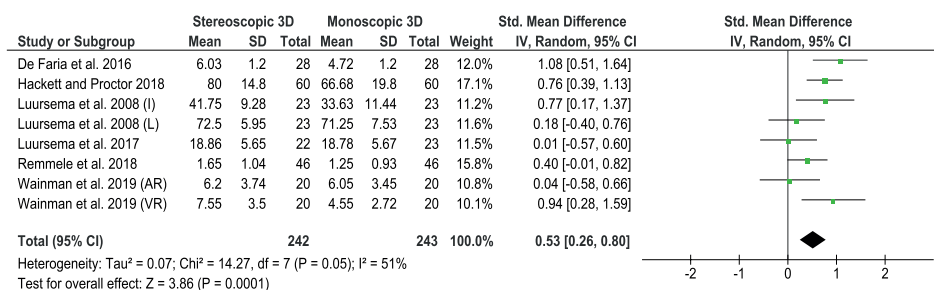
| Study or Subgroup | Stereoscopic 3D Mean | SD | Total | Monoscopic 3D Mean | SD | Total | Weight | Std. Mean Difference IV, Random, 95% CI |
|---|---|---|---|---|---|---|---|---|
| De Faria et al. 2016 | 6.03 | 1.2 | 28 | 4.72 | 1.2 | 28 | 12.0% | 1.08 [0.51, 1.64] |
| Hackett and Proctor 2018 | 80 | 14.8 | 60 | 66.68 | 19.8 | 60 | 17.1% | 0.76 [0.39, 1.13] |
| Luursema et al. 2008 (I) | 41.75 | 9.28 | 23 | 33.63 | 11.44 | 23 | 11.2% | 0.77 [0.17, 1.37] |
| Luursema et al. 2008 (L) | 72.5 | 5.95 | 23 | 71.25 | 7.53 | 23 | 11.6% | 0.18 [-0.40, 0.76] |
| Luursema et al. 2017 | 18.86 | 5.65 | 22 | 18.78 | 5.67 | 23 | 11.5% | 0.01 [-0.57, 0.60] |
| Remmele et al. 2018 | 1.65 | 1.04 | 46 | 1.25 | 0.93 | 46 | 15.8% | 0.40 [-0.01, 0.82] |
| Wainman et al. 2019 (AR) | 6.2 | 3.74 | 20 | 6.05 | 3.45 | 20 | 10.8% | 0.04 [-0.58, 0.66] |
| Wainman et al. 2019 (VR) | 7.55 | 3.5 | 20 | 4.55 | 2.72 | 20 | 10.1% | 0.94 [0.28, 1.59] |
| Total (95% CI) | | | 242 | | | 243 | 100.0% | 0.53 [0.26, 0.80] |

Heterogeneity: Tau² = 0.07; Chi² = 14.27, df = 7 (P = 0.05); I² = 51%
Test for overall effect: Z = 3.86 (P = 0.0001)

Std. Mean Difference
IV, Random, 95% CI
-2 -1 0 1 2